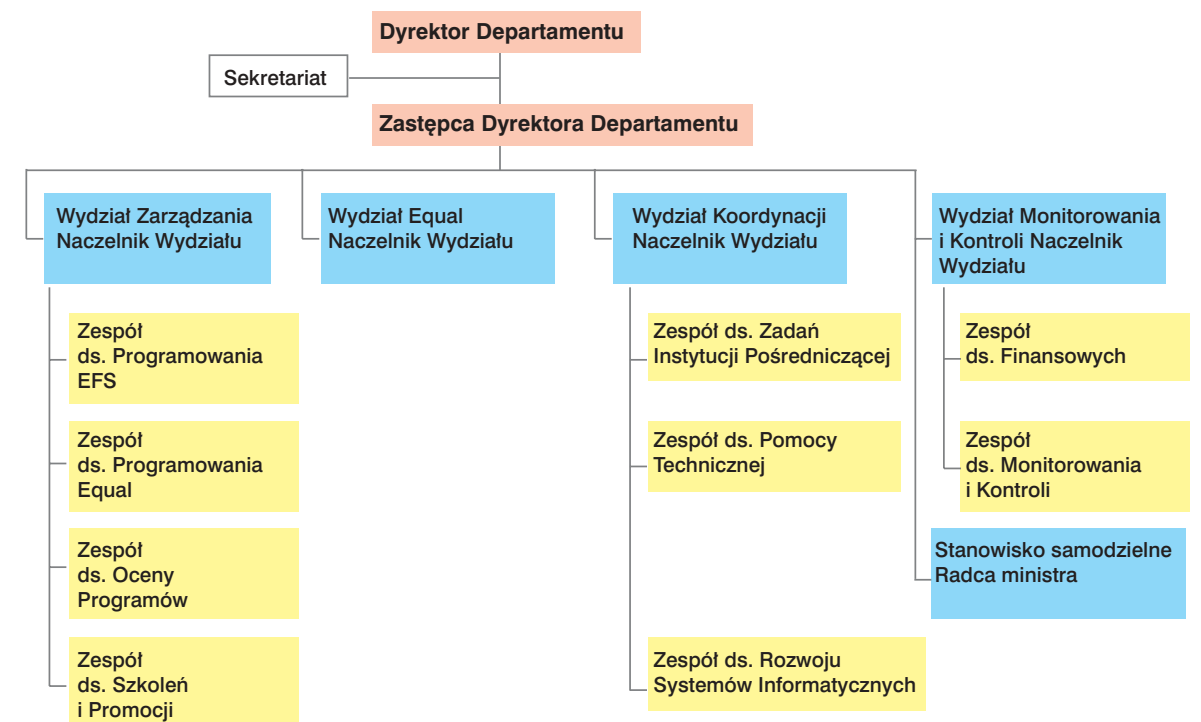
Dyrektor Departamentu

Sekretariat

Zastępca Dyrektora Departamentu

Wydział Zarządzania Naczelnik Wydziału

Zespół ds. Programowania EFS

Zespół ds. Programowania Equal

Zespół ds. Oceny Programów

Zespół ds. Szkoleń i Promocji

Wydział Equal Naczelnik Wydziału

Wydział Koordynacji Naczelnik Wydziału

Zespół ds. Zadań Instytucji Pośredniczącej

Zespół ds. Pomocy Technicznej

Zespół ds. Rozwoju Systemów Informatycznych

Wydział Monitorowania i Kontroli Naczelnik Wydziału

Zespół ds. Finansowych

Zespół ds. Monitorowania i Kontroli

Stanowisko samodzielne Radca ministra